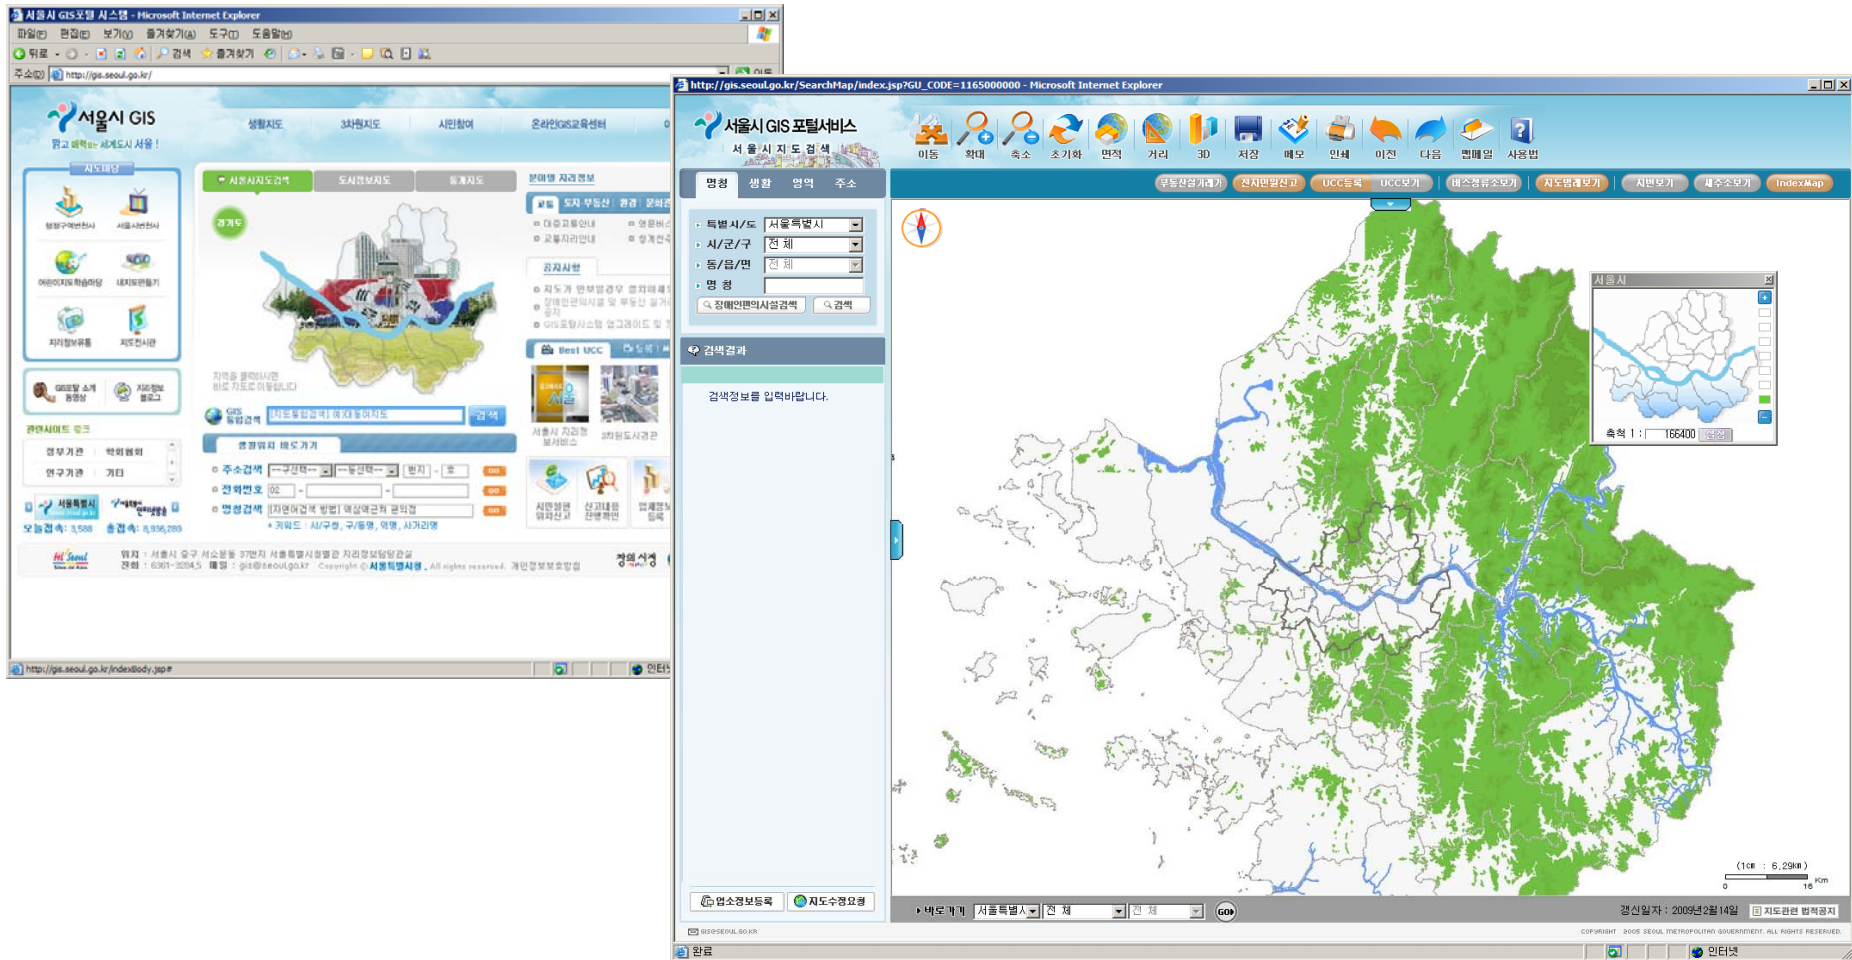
서울시 GIS포털 시스템 - Microsoft Internet Explorer
파일(F) 편집(E) 보기(V) 즐겨찾기(A) 도구(T) 도움말(H)
뒤로 검색 즐겨찾기
주소(D) http://gis.seoul.go.kr/

서울시 GIS
맑고 매력있는 세계도시 서울!
생활지도 3차원지도 시민참여 온라인GIS교육센터
서울시지도검색 도시정보지도 통계지도
분야별 자리정보
공지사항
Best UCC
지도메뉴
지역을 클릭하시면 바로 지도로 이동합니다
GIS 통합검색
검색
주소검색
전화번호
명칭검색
관련사이트 링크
정부기관 학회협회
연구기관 기타
오늘접속: 3,588 총접속: 8,936,288
서울시 지리정보서비스
3차원도시경관
http://gis.seoul.go.kr/indexBody.jsp#
인터넷

http://gis.seoul.go.kr/SearchMap/index.jsp?GU_CODE=1165000000 - Microsoft Internet Explorer
서울시 GIS 포털서비스
서울시지도검색
이동 확대 축소 초기화 면적 거리 3D 저장 메모 인쇄 이전 다음 웹메일 사용법
명칭 생활 영역 주소
특별시/도 서울특별시
시/군/구 전체
동/읍/면 전체
명칭
장애인편의시설검색 검색
검색결과
검색정보를 입력바랍니다.
업소정보등록 지도수정요청
무등산설거래가 전자민원신고 UCC등록 UCC보기 버스정류소보기 지도범례보기 시민보기 새주소보기 IndexMap
서울시
축척 1 : 166400
(1cm : 6.29km)
0 16 Km
바로가기 서울특별시 전체 전체 GO
갱신일자 : 2009년2월14일 지도관련 법적공지
완료
인터넷